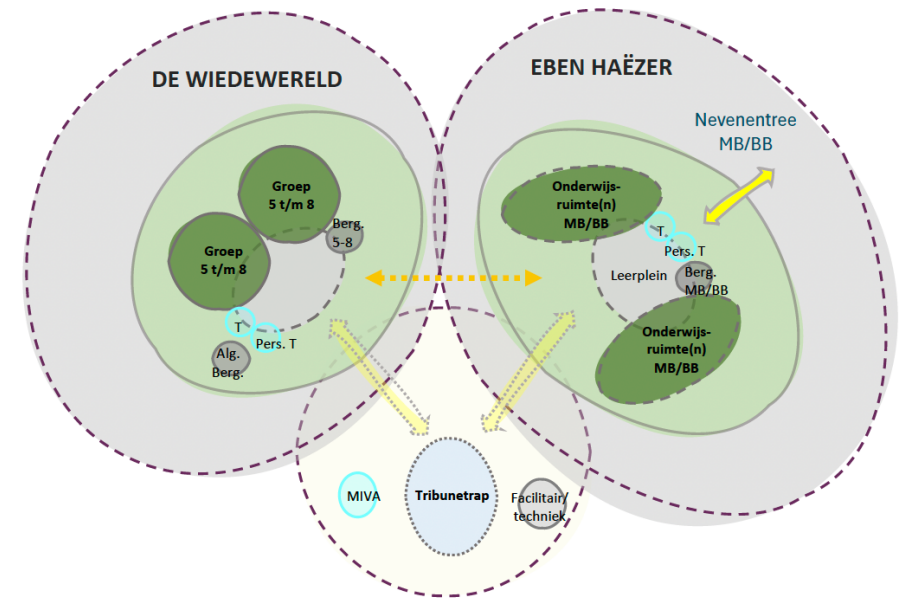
DE WIEDEWERELD

Groep 5 t/m 8

Groep 5 t/m 8

Berg. 5-8

T

Pers. T

Alg. Berg.

EBEN HAËZER

Nevenentree MB/BB

Onderwijsruimte(n) MB/BB

T.

Pers. T

Leerplein

Berg. MB/BB

Onderwijsruimte(n) MB/BB

MIVA

Tribunetrap

Facilitair/ techniek